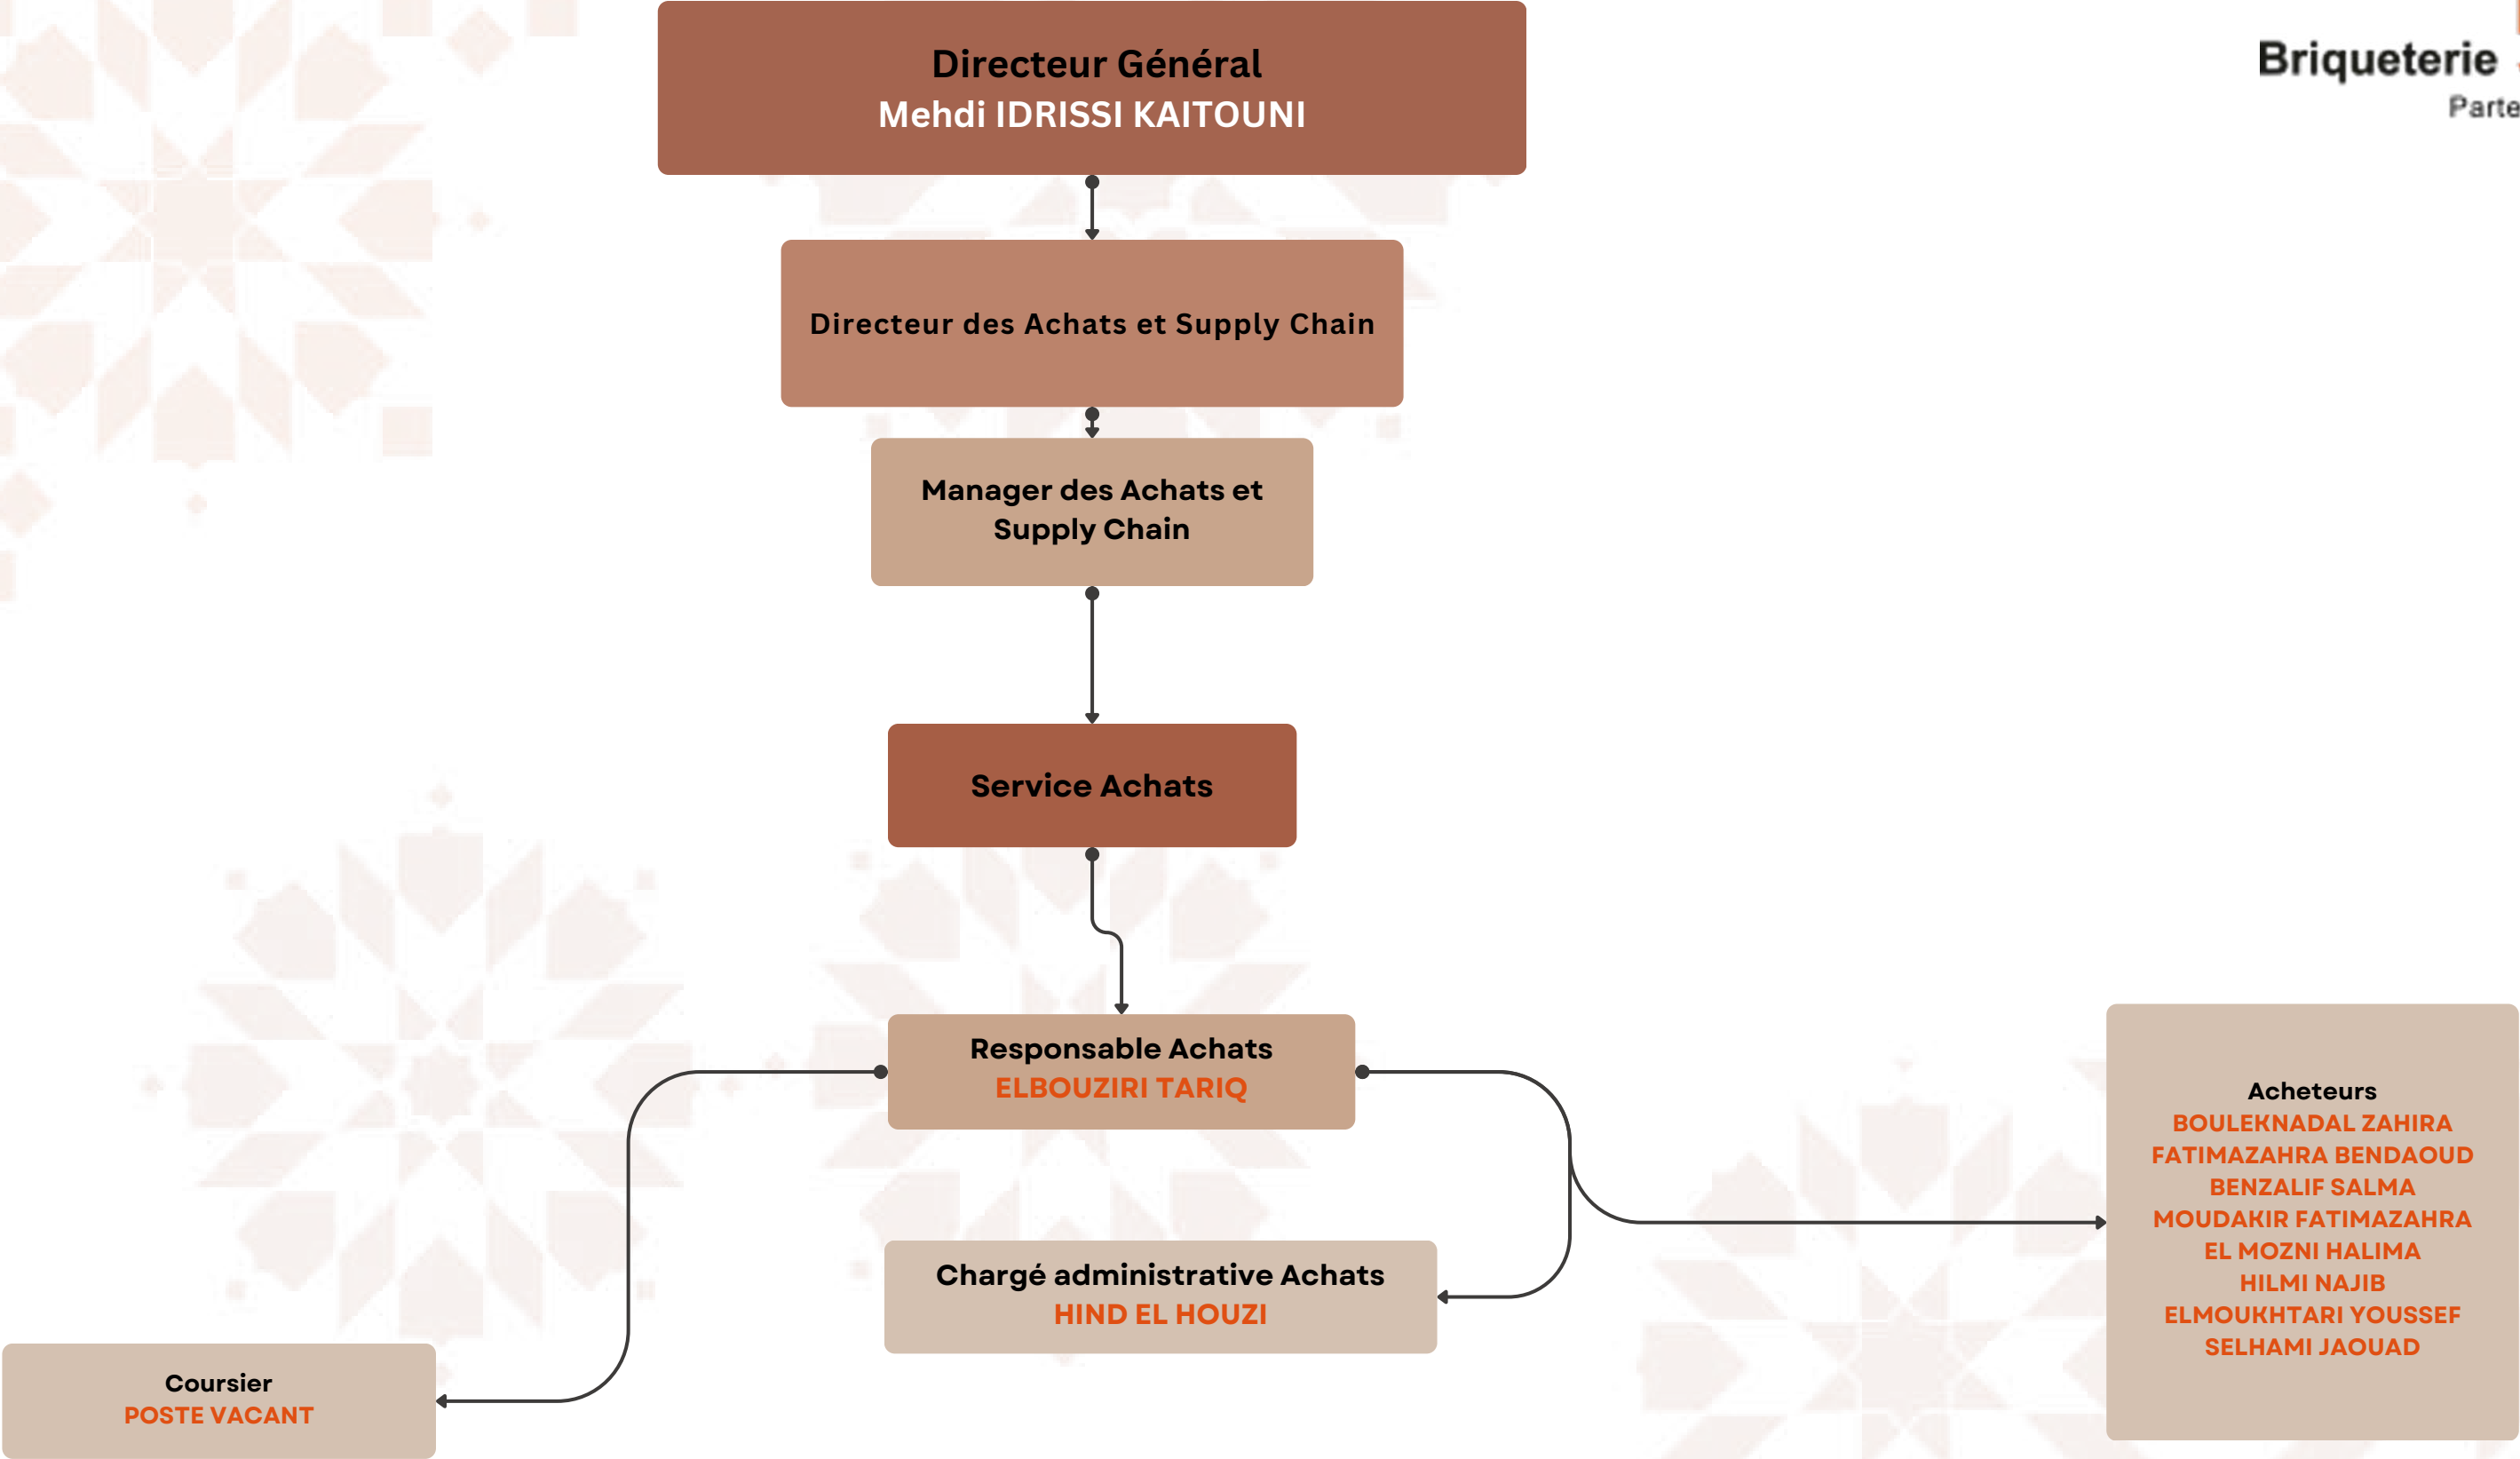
Briqueterie

Parte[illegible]

Directeur Général
Mehdi IDRISSI KAITOUNI

Directeur des Achats et Supply Chain

Manager des Achats et Supply Chain

Service Achats

Responsable Achats
ELBOUZIRI TARIQ

Chargé administrative Achats
HIND EL HOUZI

Coursier
POSTE VACANT

Acheteurs
BOULEKNADAL ZAHIRA
FATIMAZAHRA BENDAOUD
BENZALIF SALMA
MOUDAKIR FATIMAZAHRA
EL MOZNI HALIMA
HILMI NAJIB
ELMOUKHTARI YOUSSEF
SELHAMI JAOUAD